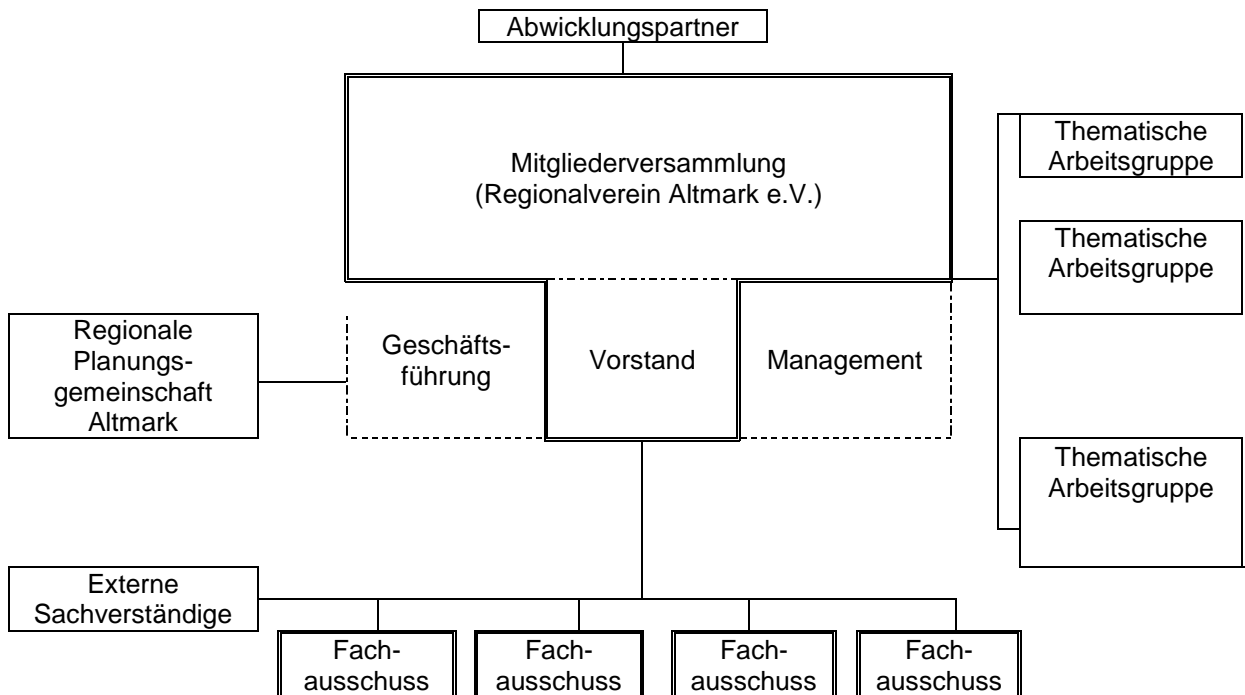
Abwicklungspartner

Mitgliederversammlung
(Regionalverein Altmark e.V.)

Thematische Arbeitsgruppe

Thematische Arbeitsgruppe

Regionale Planungsgemeinschaft Altmark

Geschäftsführung

Vorstand

Management

Thematische Arbeitsgruppe

Externe Sachverständige

Fachausschuss

Fachausschuss

Fachausschuss

Fachausschuss